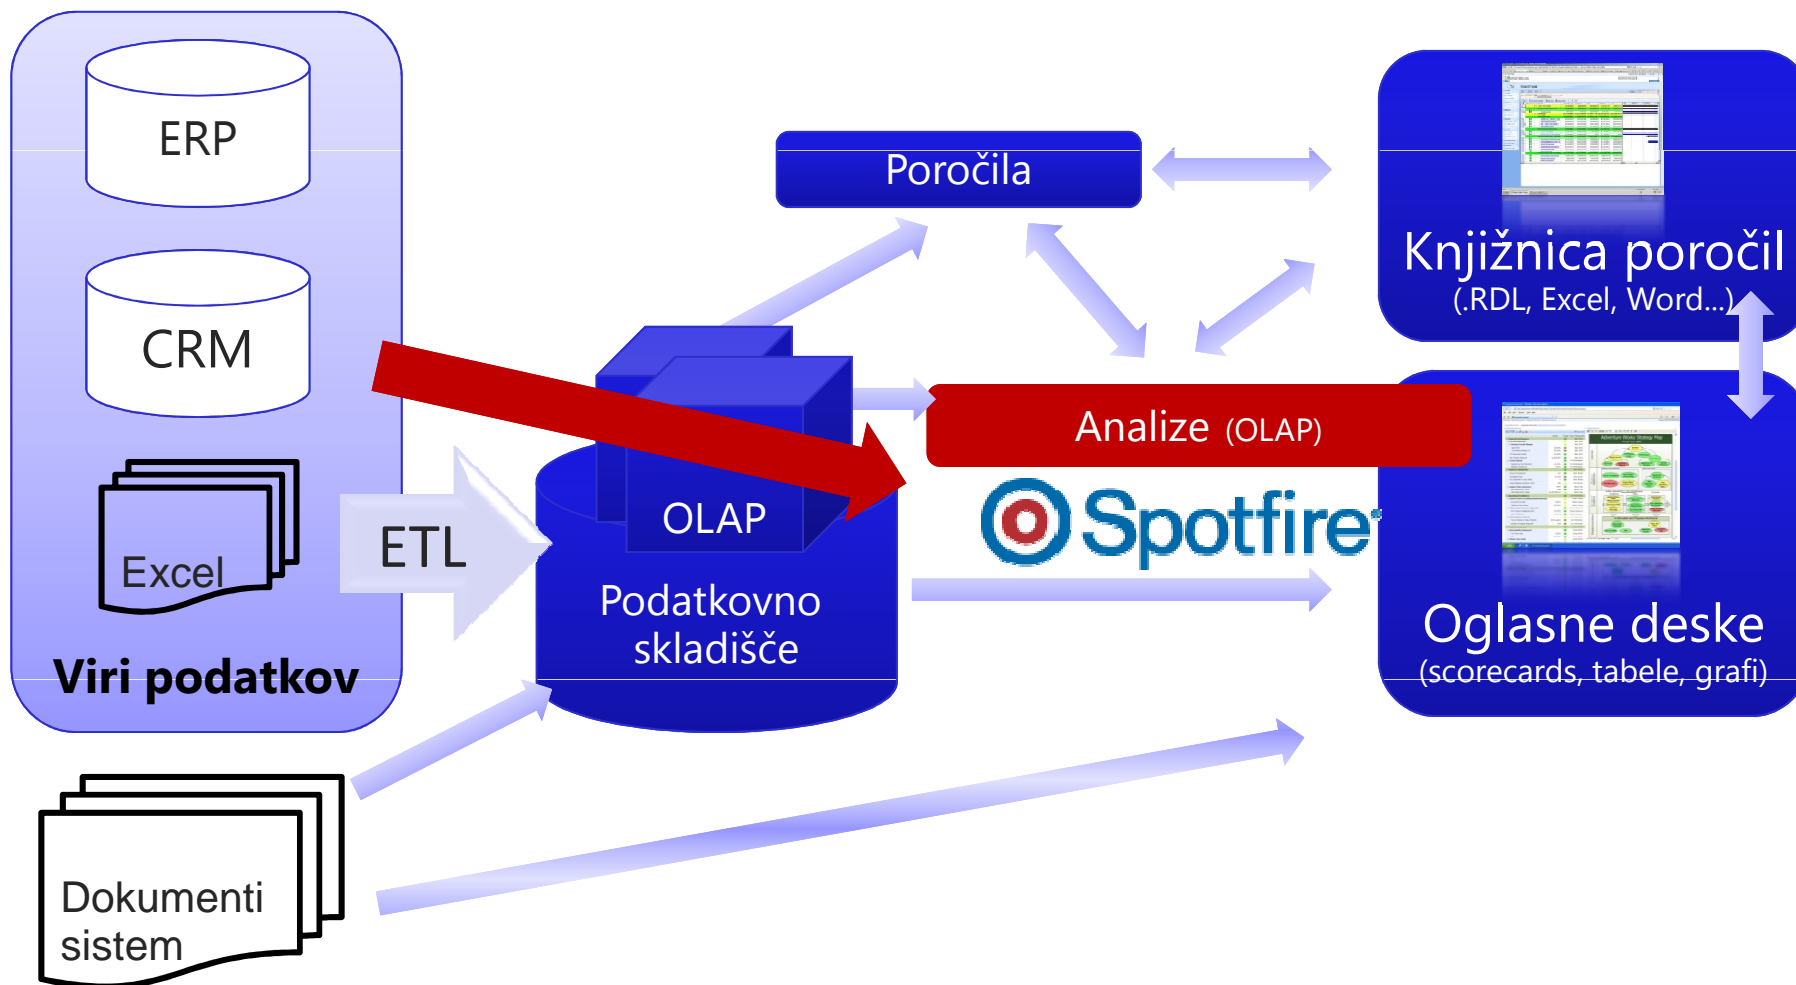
ERP

CRM

Excel

Viri podatkov

ETL

OLAP

Podatkovno skladišče

Poročila

Analize (OLAP)

Spotfire

Knjižnica poročil
(.RDL, Excel, Word...)

Oglasne deske
(scorecards, tabele, grafi)

Dokumenti sistem